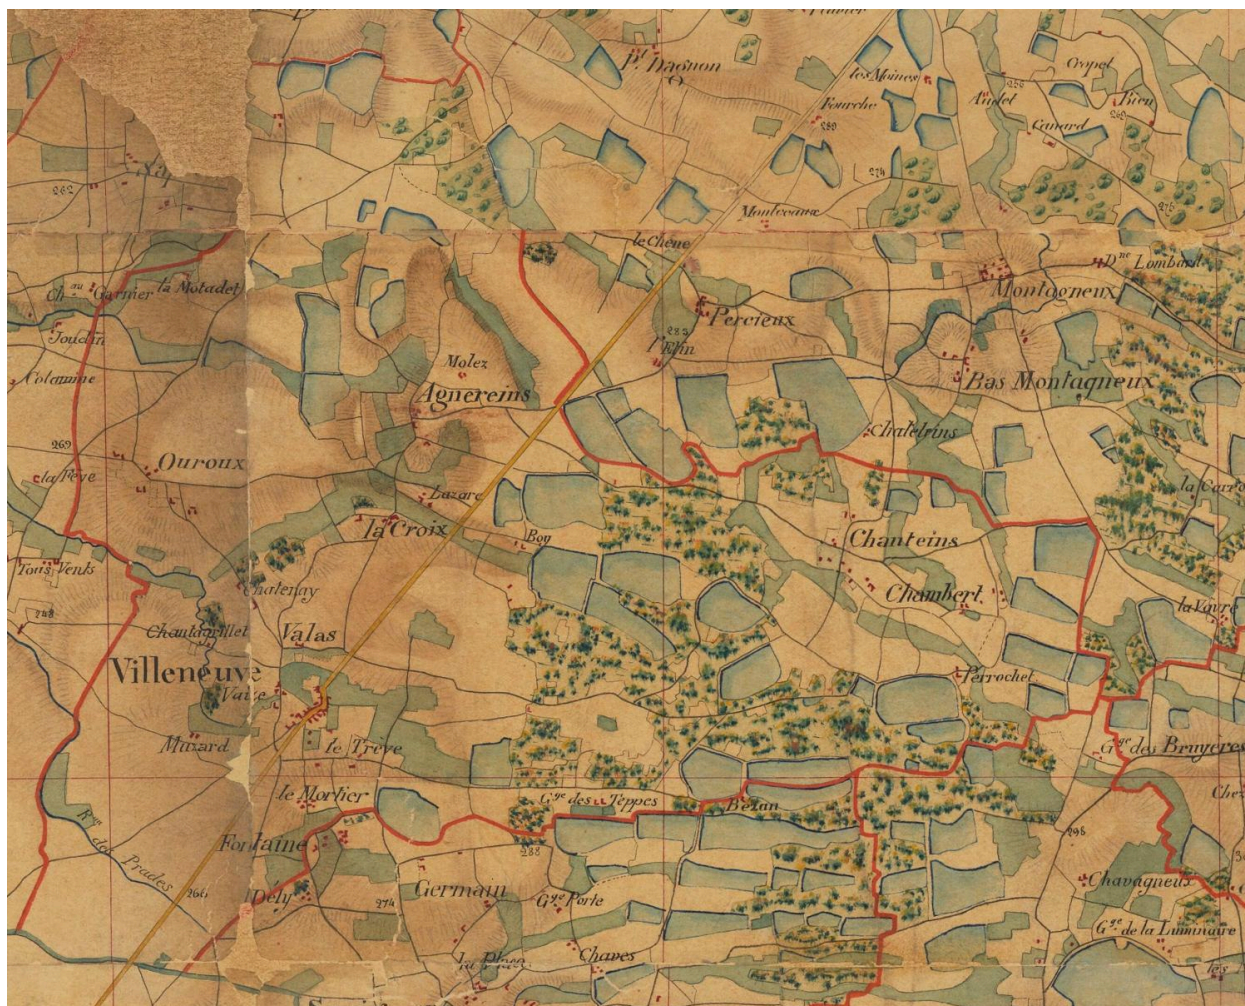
Pt Dragnon
les Moines
Fourche
Aulet
Cropet
Canard
Bien
282
Montceaux
le Chêne
Chau Garnier
la Motadet
Doe Lombard
Montagneux
Perceux
Joudin
Colamine
Molez
Agnereins
Bas Montagneux
269
Chatelrins
la Feve
Ouroux
la Carre
Lazare
La Croix
Bon
Chanteins
Tous Vents
Chalenay
Chambert
Chantapillet
Valas
la Vavre
Villeneuve
Vaize
Perrochet
Minard
le Trève
Gge des Bruyères
le Mortier
Gge des Teppes
Bezan
Fontaine
Rau des Prades
266
288
296
Dely
274
Germain
Gge Porte
Chavagneux
Gge de la Luminaire
Chaves
la Place